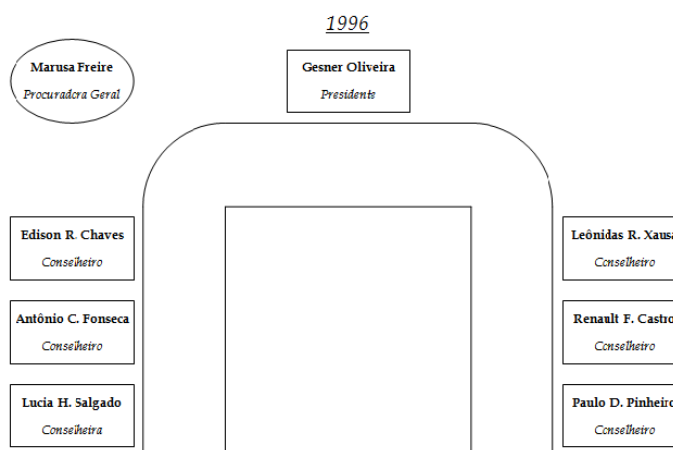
1996

Marusa Freire
Procuradora Geral

Gesner Oliveira
Presidente

Edison R. Chaves
Conselheiro

Antônio C. Fonseca
Conselheiro

Lucia H. Salgado
Conselheira

Leônidas R. Xausa
Conselheiro

Renault F. Castro
Conselheiro

Paulo D. Pinheiro
Conselheiro